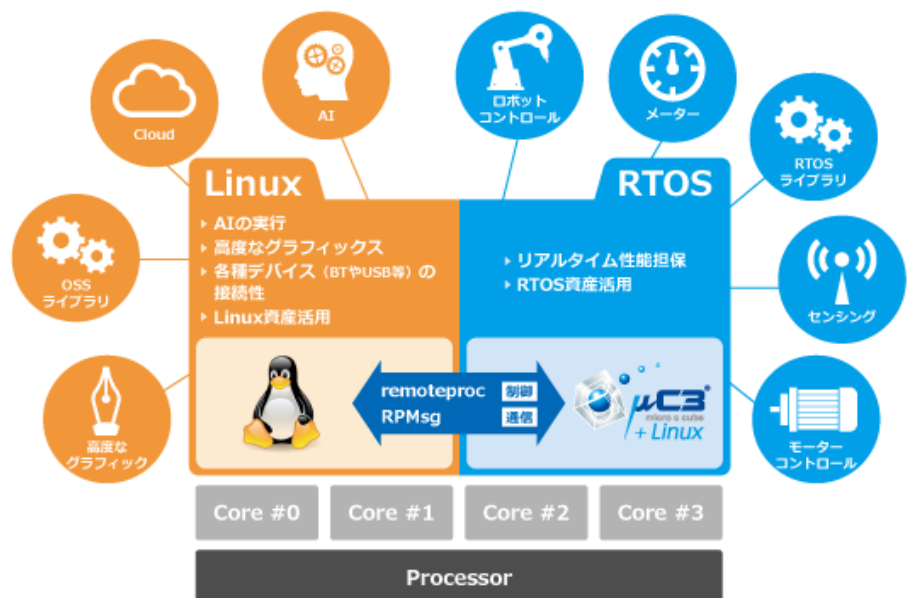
Cloud

AI

ロボット
コントロール

メーター

RTOS
ライブラリ

OSS
ライブラリ

センシング

高度な
グラフィック

モーター
コントロール

Linux

AIの実行
高度なグラフィックス
各種デバイス（BTやUSB等）の接続性
Linux資産活用

RTOS

リアルタイム性能担保
RTOS資産活用

remoteproc 制御
RPMsg 通信

μC3
micro c cube
+ Linux

Core #0 Core #1 Core #2 Core #3

Processor